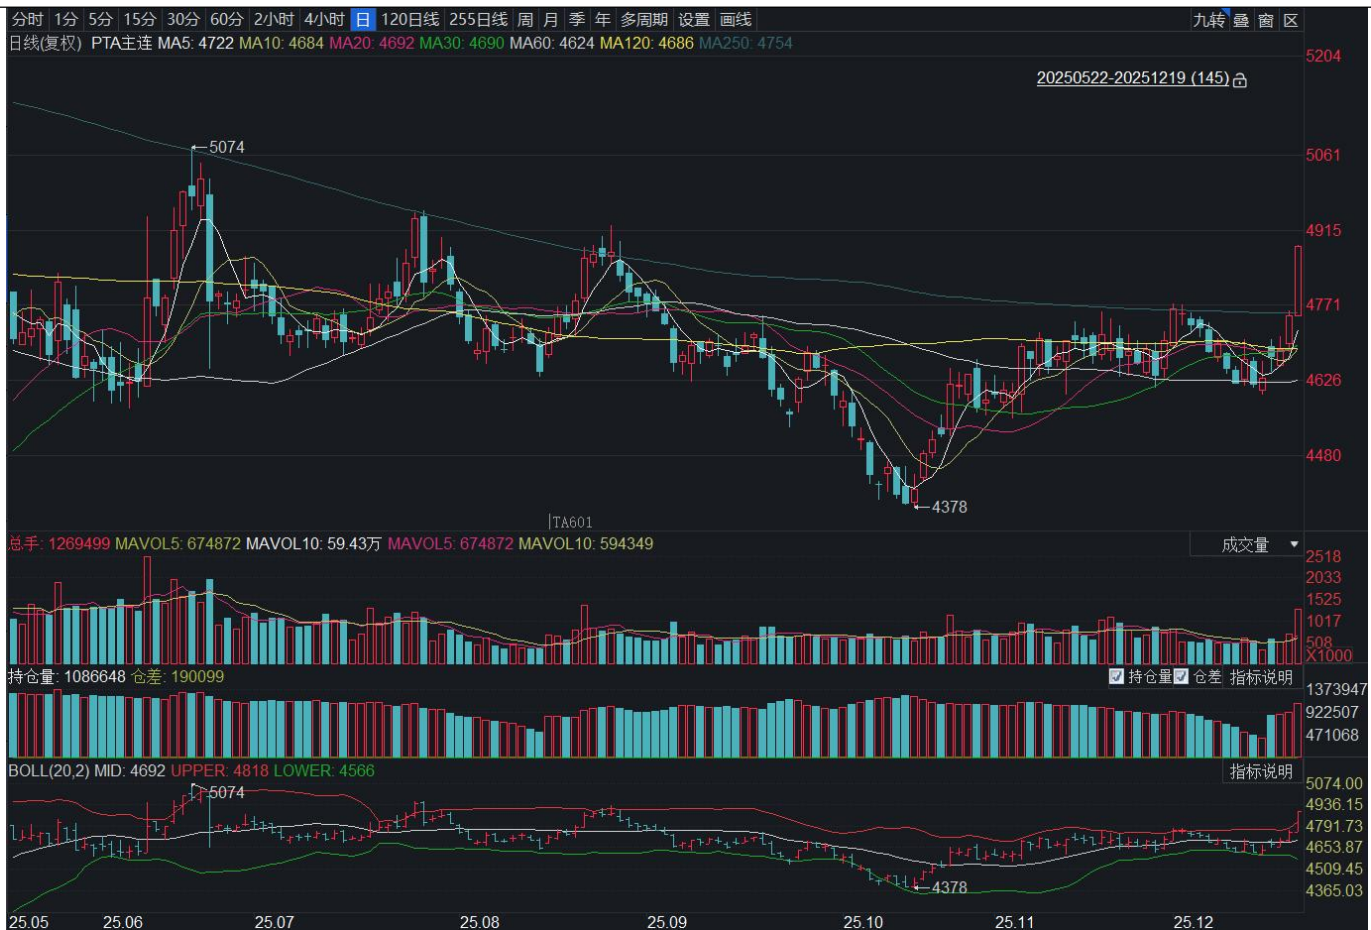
分时 1分 5分 15分 30分 60分 2小时 4小时 日 120日线 255日线 周 月 季 年 多周期 设置 画线 九转 叠 窗 区

日线(复权) PTA主连 MA5: 4722 MA10: 4684 MA20: 4692 MA30: 4690 MA60: 4624 MA120: 4686 MA250: 4754

20250522-20251219 (145)

5204
5061
4915
4771
4626
4480

5074
4378
TA601

总手: 1269499 MAVOL5: 674872 MAVOL10: 59.43万 MAVOL5: 674872 MAVOL10: 594349

成交量

2518
2033
1525
1017
508
X1000

持仓量: 1086648 仓差: 190099

持仓量 仓差 指标说明

1373947
922507
471068

BOLL(20,2) MID: 4692 UPPER: 4818 LOWER: 4566

指标说明

5074
4378

5074.00
4936.15
4791.73
4653.87
4509.45
4365.03

25.05 25.06 25.07 25.08 25.09 25.10 25.11 25.12